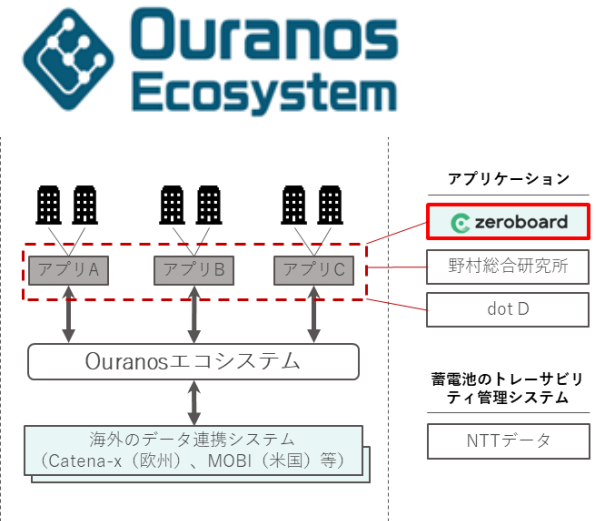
Ouranos Ecosystem

アプリA

アプリB

アプリC

Ouranosエコシステム

海外のデータ連携システム
（Catena-x（欧州）、MOBI（米国）等）

アプリケーション

zeroboard

野村総合研究所

dot D

蓄電池のトレーサビリティ管理システム

NTTデータ